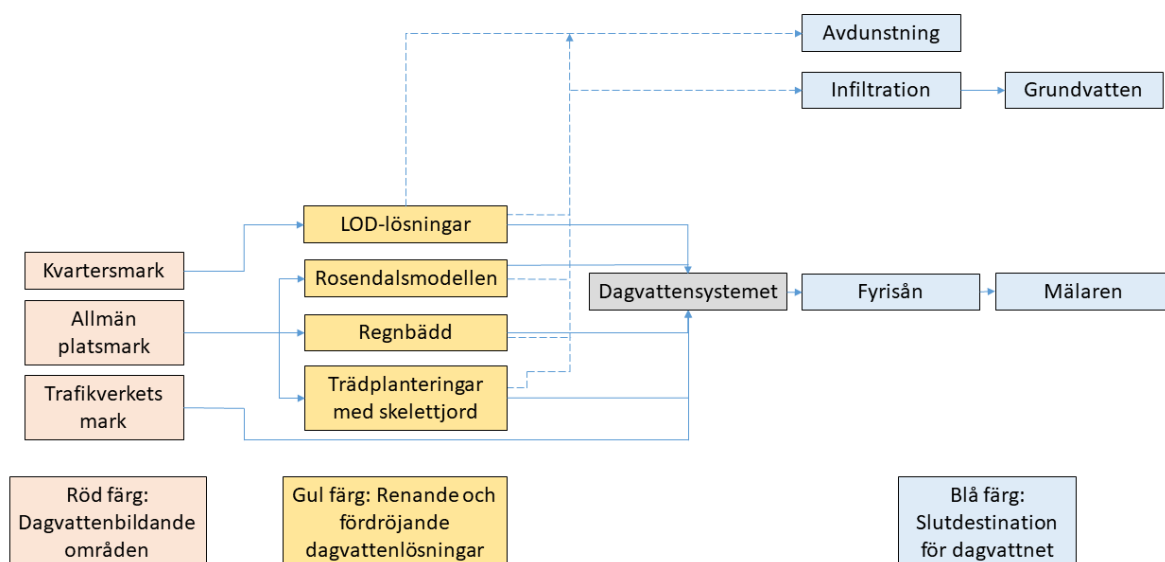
Avdunstning

Infiltration

Grundvatten

Kvartersmark

Allmän platsmark

Trafikverkets mark

LOD-lösningar

Rosendalsmodellen

Regnbädd

Trädplanteringar med skelettjord

Dagvattensystemet

Fyrisån

Mälaren

Röd färg: Dagvattenbildande områden

Gul färg: Renande och fördröjande dagvattenlösningar

Blå färg: Slutdestination för dagvattnet